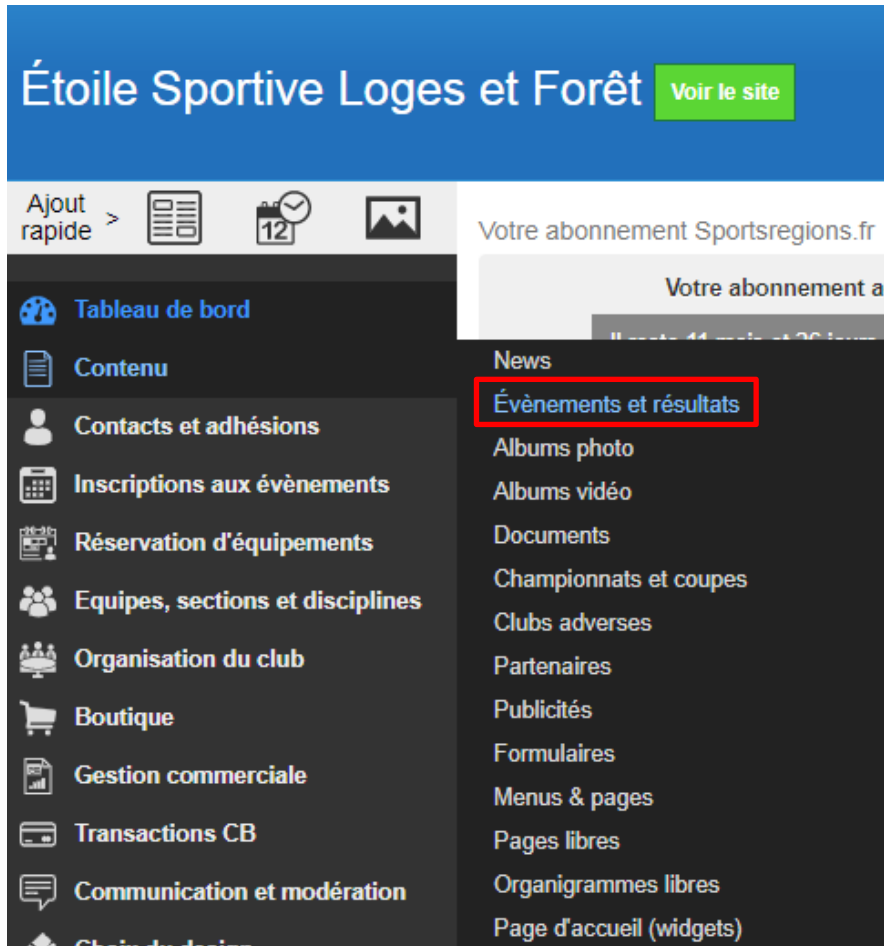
Étoile Sportive Loges et Forêt Voir le site

Ajout rapide >

12

Votre abonnement Sportsregions.fr

Votre abonnement a

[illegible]

Tableau de bord
Contenu
Contacts et adhésions
Inscriptions aux évènements
Réservation d'équipements
Equipes, sections et disciplines
Organisation du club
Boutique
Gestion commerciale
Transactions CB
Communication et modération
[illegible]

News
Évènements et résultats
Albums photo
Albums vidéo
Documents
Championnats et coupes
Clubs adverses
Partenaires
Publicités
Formulaires
Menus & pages
Pages libres
Organigrammes libres
Page d'accueil (widgets)